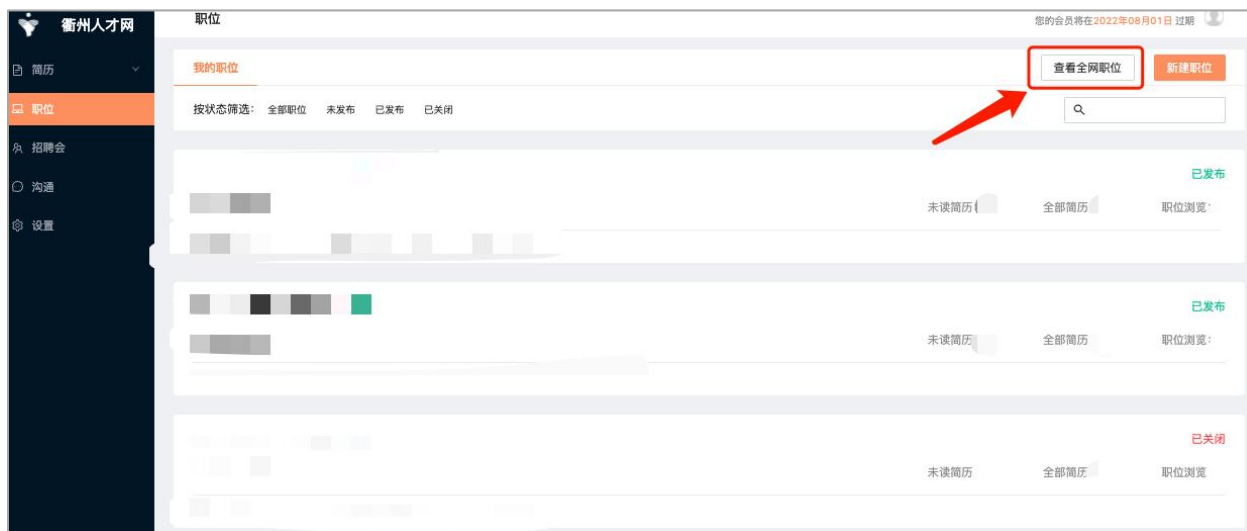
衢州人才网

简历

职位

招聘会

沟通

设置

职位

您的会员将在2022年08月01日 过期

我的职位

查看全网职位

新建职位

按状态筛选： 全部职位 未发布 已发布 已关闭

已发布

未读简历 全部简历 职位浏览

已发布

未读简历 全部简历 职位浏览：

已关闭

未读简历 全部简历 职位浏览